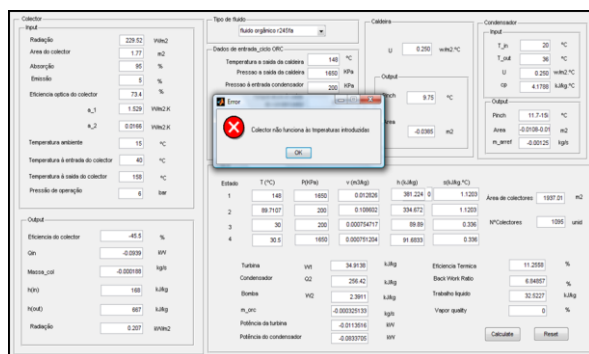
Colector
Input
Radiação 229.52 W/m2
Area do colector 1.77 m2
Absorção 95 %
Emissão 5 %
Eficiencia optica do colector 73.4 %
a_1 1.529 W/m2.K
a_2 0.0166 W/m2.K
Temperatura ambiente 15 °C
Temperatura à entrada do colector 40 °C
Temperatura à saida do colector 158 °C
Pressão de operação 6 bar

Output
Eficiencia do colector -45.5 %
Qin -0.0939 kW
Massa_col -0.000188 kg/s
h(in) 168 kJ/kg
h(out) 667 kJ/kg
Radiação 0.207 kW/m2

Tipo de fluido
fluido orgânico r245fa

Dados de entrada_ciclo ORC
Temperatura a saida da caldeira 148 °C
Pressao a saida da caldeira 1650 KPa
Pressao à entrada condensador 200 KPa

Error
Colector não funciona às temperaturas introduzidas
OK

Caldeira
U 0.250 W/m2.°C
Output
Pinch 9.75 °C
Area -0.0365 m2

Condensador
Input
T_in 20 °C
T_out 36 °C
U 0.250 W/m2.°C
cp 4.1786 kJ/kg.°C
Output
Pinch 11.7-15 °C
Area -0.0108-0.01 m2
m_arref -0.00125 kg/s

| Estado | T (°C) | P(KPa) | v (m3/kg) | h (kJ/kg) | s(kJ/kg.°C) |
|---|---|---|---|---|---|
| 1 | 148 | 1650 | 0.012626 | 381.224 | 1.1203 |
| 2 | 89.7107 | 200 | 0.108602 | 334.672 | 1.1203 |
| 3 | 30 | 200 | 0.000754717 | 89.89 | 0.336 |
| 4 | 30.5 | 1650 | 0.000751204 | 91.6833 | 0.336 |

Area de colectores 1697.01 m2
NºColectores 1095 unid

Turbina W1 34.9139 kJ/kg
Condensador Q2 256.42 kJ/kg
Bomba W2 2.3911 kJ/kg
m_orc -0.000325133 kg/s
Potência da turbina -0.0113516 kW
Potência do condensador -0.0833705 kW

Eficiencia Termica 11.2558 %
Back Work Ratio 6.84857 %
Trabalho liquido 32.5227 kJ/kg
Vapor quality 0 %

Calculate Reset